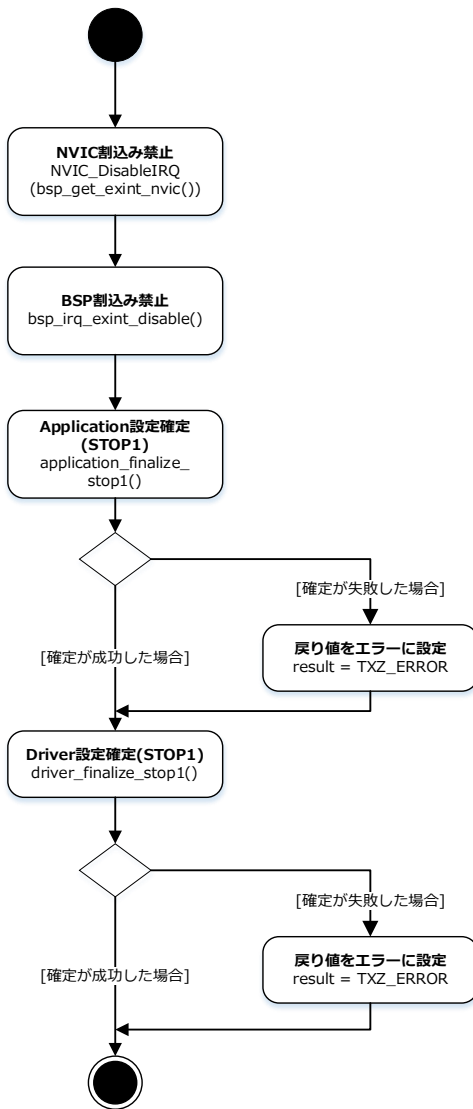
NVIC割込み禁止
NVIC_DisableIRQ
(bsp_get_exint_nvic())

BSP割込み禁止
bsp_irq_exint_disable()

Application設定確定
(STOP1)
application_finalize_stop1()

[確定が失敗した場合]

[確定が成功した場合]

戻り値をエラーに設定
result = TXZ_ERROR

Driver設定確定(STOP1)
driver_finalize_stop1()

[確定が失敗した場合]

[確定が成功した場合]

戻り値をエラーに設定
result = TXZ_ERROR